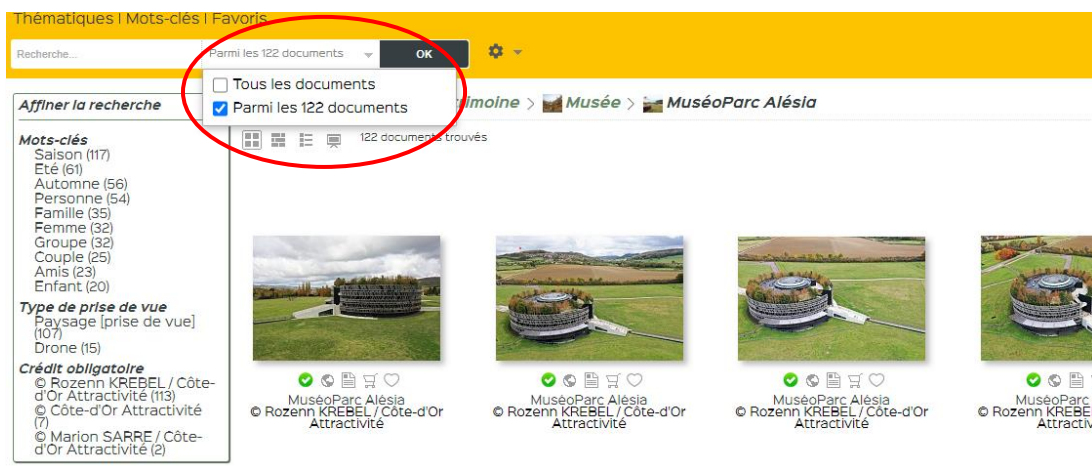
Thématiques | Mots-clés | Favoris

Recherche...

Parmi les 122 documents

OK

Tous les documents
Parmi les 122 documents

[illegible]rimoine > Musée > MuséoParc Alésia

122 documents trouvés

Affiner la recherche

Mots-clés
Saison (117)
Été (61)
Automne (56)
Personne (54)
Famille (35)
Femme (32)
Groupe (32)
Couple (25)
Amis (23)
Enfant (20)

Type de prise de vue
Paysage [prise de vue] (107)
Drone (15)

Crédit obligatoire
© Rozenn KREBEL / Côte-d'Or Attractivité (113)
© Côte-d'Or Attractivité (7)
© Marion SARRE / Côte-d'Or Attractivité (2)

MuséoParc Alésia
© Rozenn KREBEL / Côte-d'Or Attractivité

MuséoParc Alésia
© Rozenn KREBEL / Côte-d'Or Attractivité

MuséoParc Alésia
© Rozenn KREBEL / Côte-d'Or Attractivité

MuséoParc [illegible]
© Rozenn KREBEL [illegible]
Attractivit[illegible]